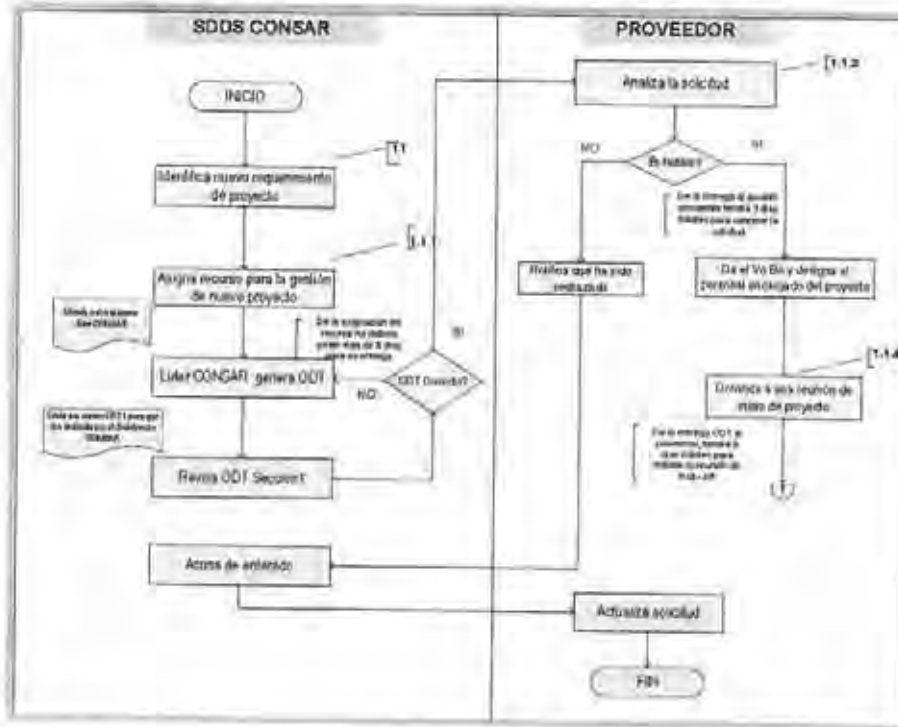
SDDS CONSAR

PROVEEDOR

INICIO

T.1

Identifica nuevo requerimiento de proyecto

1.1

Asigna recurso para la gestión de nuevo proyecto

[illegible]

De la asignación del recurso no deberá pasar más de 3 días para su entrega

Líder CONSAR genera ODT

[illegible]

Revisa ODT Sección1

ODT Correcta?

SI

NO

Acuse de entendido

Analiza la solicitud

1.1.2

Es factible?

NO

SI

De la entrega al posible proveedor tendrá 3 días hábiles para concretar la solicitud

Analiza que ha sido rechazada

Da el Vo.Bo y designa al personal encargado del proyecto

1.1.4

Convoca a una reunión de inicio de proyecto

De la entrega ODT al proveedor, tendrá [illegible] días hábiles para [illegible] reunión de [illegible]

Actualiza solicitud

FIN